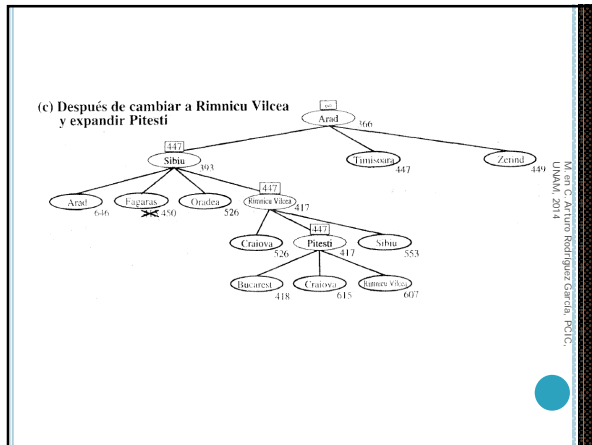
(c) Después de cambiar a Rimnicu Vilcea
y expandir Pitesti

∞
Arad 366

447
Sibiu 393

Timisoara 447

Zerind 449

Arad 646

Fagaras ~~415~~ 450

Oradea 526

447
Rimnicu Vilcea 417

Craiova 526

447
Pitesti 417

Sibiu 553

Bucarest 418

Craiova 615

Rimnicu Vilcea 607

M. en C. Arturo Rodríguez García, PCIC, UNAM, 2014